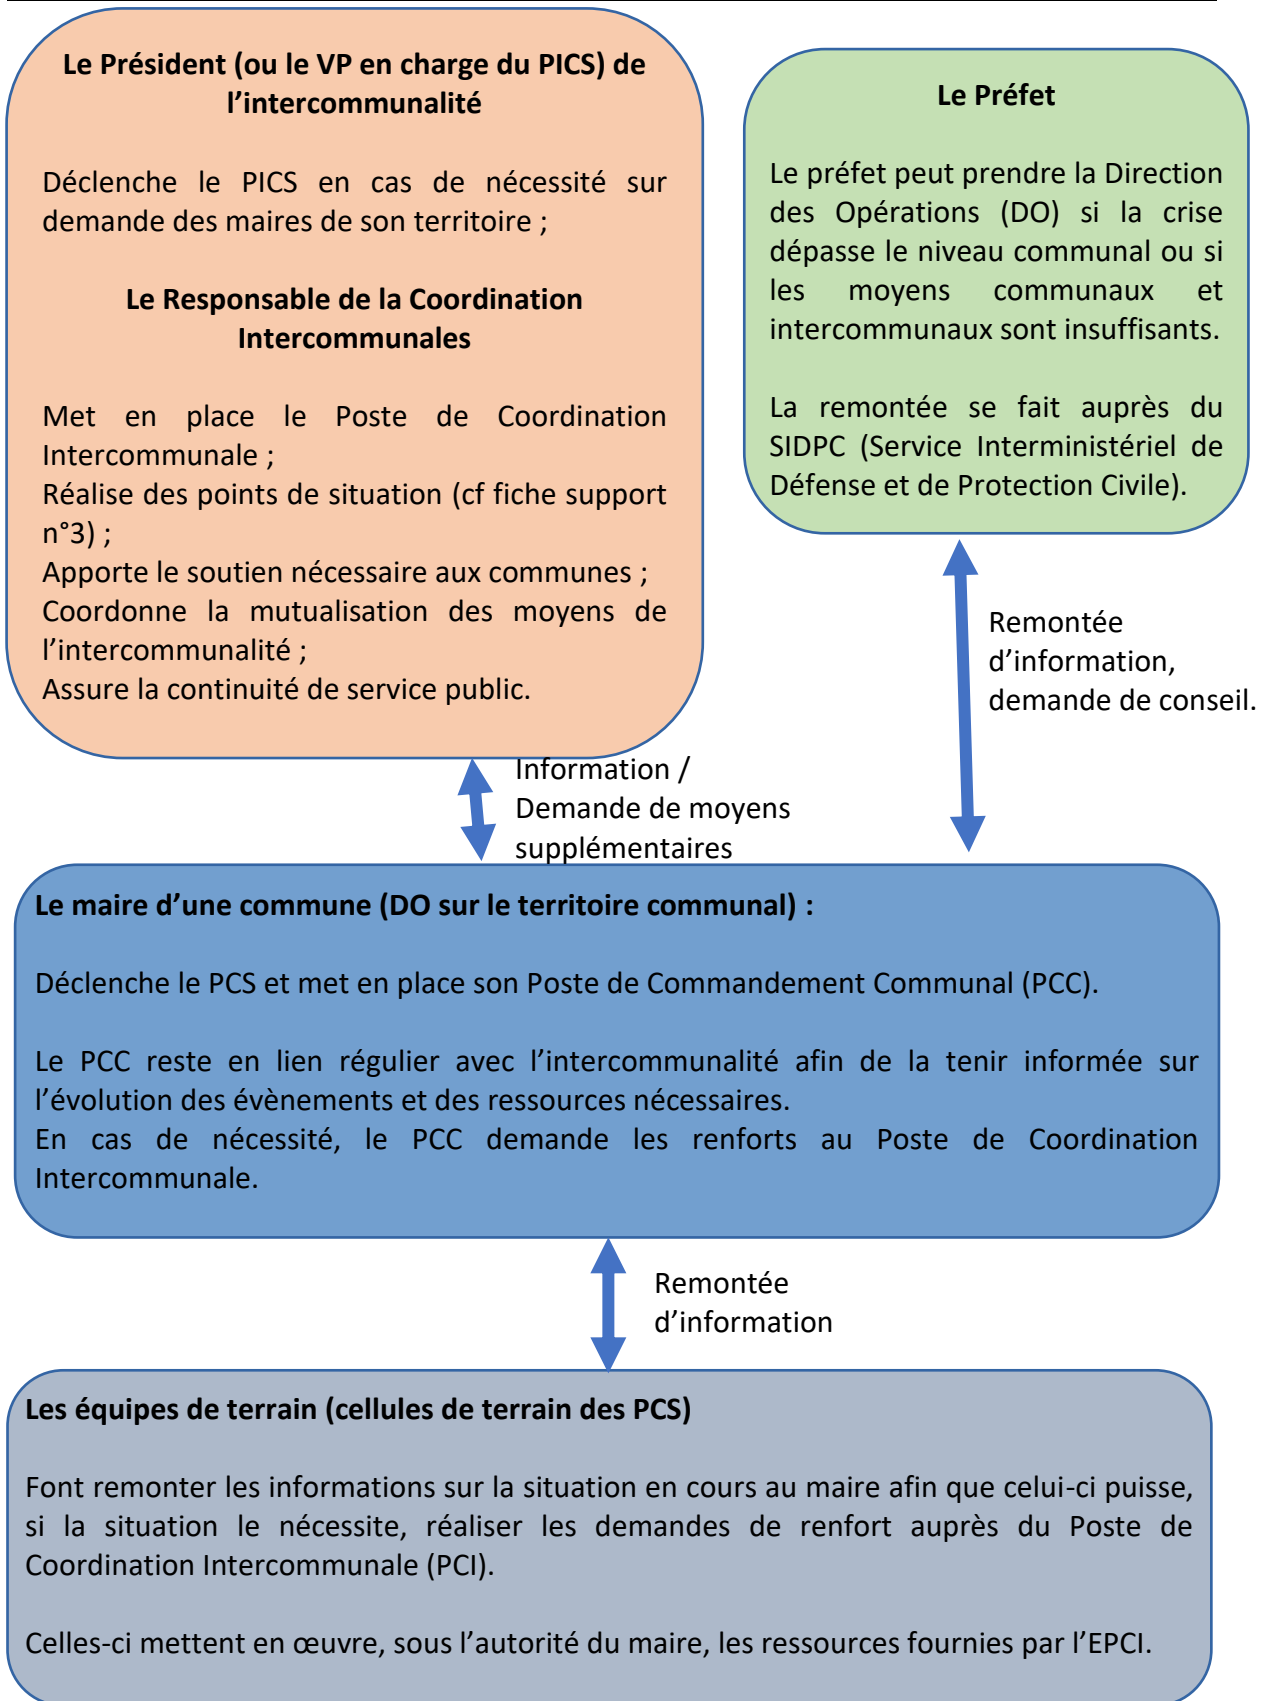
Le Président (ou le VP en charge du PICS) de l'intercommunalité

Déclenche le PICS en cas de nécessité sur demande des maires de son territoire ;

Le Responsable de la Coordination Intercommunales

Met en place le Poste de Coordination Intercommunale ;
Réalise des points de situation (cf fiche support n°3) ;
Apporte le soutien nécessaire aux communes ;
Coordonne la mutualisation des moyens de l'intercommunalité ;
Assure la continuité de service public.

Le Préfet

Le préfet peut prendre la Direction des Opérations (DO) si la crise dépasse le niveau communal ou si les moyens communaux et intercommunaux sont insuffisants.

La remontée se fait auprès du SIDPC (Service Interministériel de Défense et de Protection Civile).

Remontée d'information, demande de conseil.

Information / Demande de moyens supplémentaires

Le maire d'une commune (DO sur le territoire communal) :

Déclenche le PCS et met en place son Poste de Commandement Communal (PCC).

Le PCC reste en lien régulier avec l'intercommunalité afin de la tenir informée sur l'évolution des évènements et des ressources nécessaires.
En cas de nécessité, le PCC demande les renforts au Poste de Coordination Intercommunale.

Remontée d'information

Les équipes de terrain (cellules de terrain des PCS)

Font remonter les informations sur la situation en cours au maire afin que celui-ci puisse, si la situation le nécessite, réaliser les demandes de renfort auprès du Poste de Coordination Intercommunale (PCI).

Celles-ci mettent en œuvre, sous l'autorité du maire, les ressources fournies par l'EPCI.